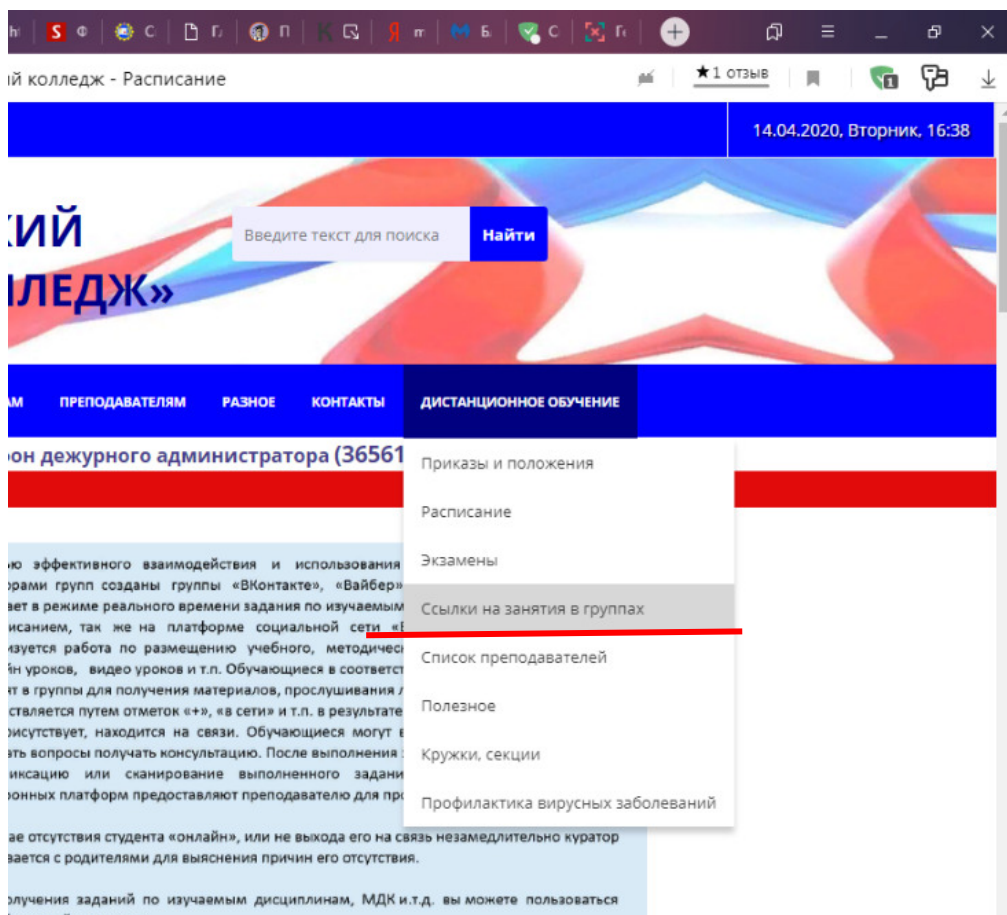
ht | S Ф | С | Г | П | К | Я m | М Б | С | Г

ий колледж - Расписание

★1 отзыв

14.04.2020, Вторник, 16:38

КИЙ
ЛЕДЖ»

Введите текст для поиска
Найти

АМ ПРЕПОДАВАТЕЛЯМ РАЗНОЕ КОНТАКТЫ ДИСТАНЦИОННОЕ ОБУЧЕНИЕ

он дежурного администратора (36561

Приказы и положения
Расписание
Экзамены
Ссылки на занятия в группах
Список преподавателей
Полезное
Кружки, секции
Профилактика вирусных заболеваний

ю эффективного взаимодействия и использования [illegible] рами групп созданы группы «ВКонтакте», «Вайбер» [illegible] ает в режиме реального времени задания по изучаемым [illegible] исанием, так же на платформе социальной сети «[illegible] изуется работа по размещению учебного, методическ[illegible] йн уроков, видео уроков и т.п. Обучающиеся в соответст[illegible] т в группы для получения материалов, прослушивания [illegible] ствляется путем отметок «+», «в сети» и т.п. в результате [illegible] исутствует, находится на связи. Обучающиеся могут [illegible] ать вопросы получать консультацию. После выполнения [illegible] иксацию или сканирование выполненного задани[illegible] ронных платформ предоставляют преподавателю для про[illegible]

ае отсутствия студента «онлайн», или не выхода его на связь незамедлительно куратор вается с родителями для выяснения причин его отсутствия.

олучения заданий по изучаемым дисциплинам, МДК и.т.д. вы можете пользоваться